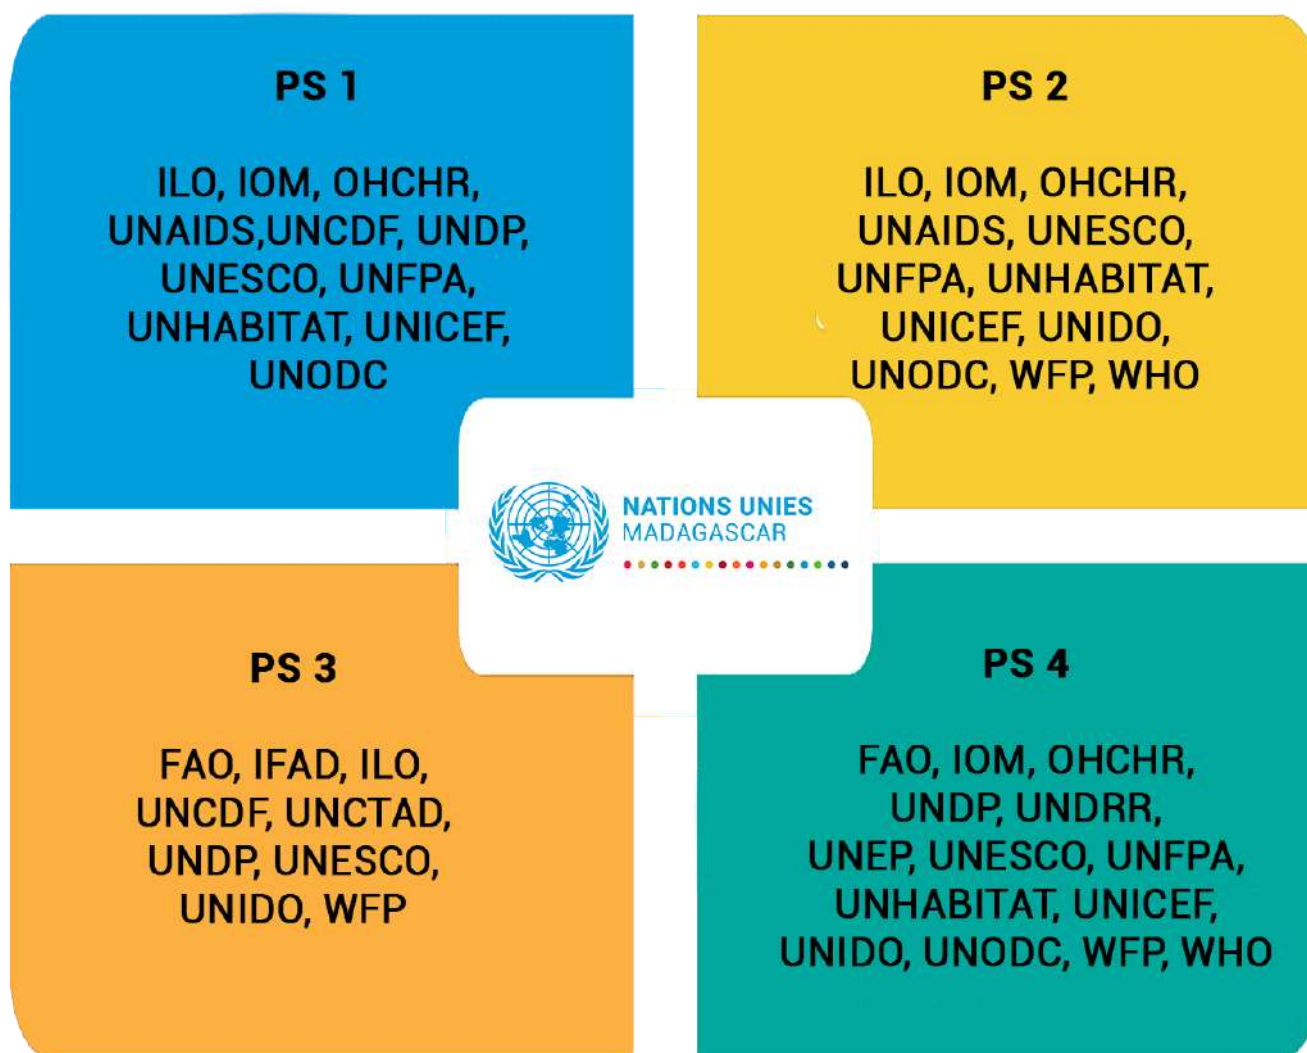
PS 1

ILO, IOM, OHCHR, UNAIDS,UNCDF, UNDP, UNESCO, UNFPA, UNHABITAT, UNICEF, UNODC

PS 2

ILO, IOM, OHCHR, UNAIDS, UNESCO, UNFPA, UNHABITAT, UNICEF, UNIDO, UNODC, WFP, WHO

NATIONS UNIES
MADAGASCAR

PS 3

FAO, IFAD, ILO, UNCDF, UNCTAD, UNDP, UNESCO, UNIDO, WFP

PS 4

FAO, IOM, OHCHR, UNDP, UNDRR, UNEP, UNESCO, UNFPA, UNHABITAT, UNICEF, UNIDO, UNODC, WFP, WHO